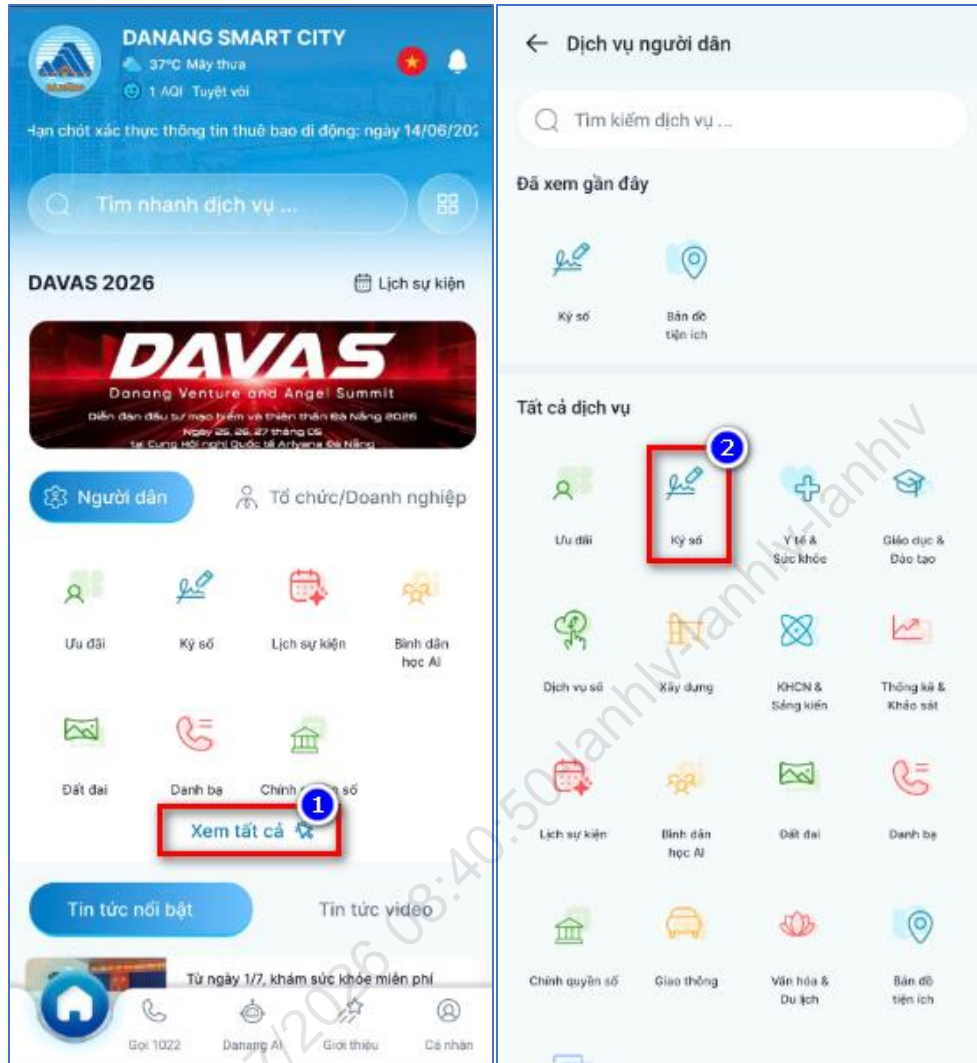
DANANG SMART CITY
37°C Mây thưa
1 AQI Tuyệt vời

Hạn chót xác thực thông tin thuê bao di động: ngày 14/06/20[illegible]

Tìm nhanh dịch vụ ...

DAVAS 2026
Lịch sự kiện

DAVAS
Danang Venture and Angel Summit
Diễn đàn đầu tư mạo hiểm và thiên thần Đà Nẵng 2026
Ngày 25, 26, 27 tháng 06
tại Cung Hội nghị Quốc tế Ariyana Đà Nẵng

Người dân
Tổ chức/Doanh nghiệp

Ưu đãi
Ký số
Lịch sự kiện
Bình dân học AI
Đất đai
Danh bạ
Chính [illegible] số

1
Xem tất cả

Tin tức nổi bật
Tin tức video

Từ ngày 1/7, khám sức khỏe miễn phí

Gọi 1022
Danang AI
Giới thiệu
Cá nhân

← Dịch vụ người dân

Tìm kiếm dịch vụ ...

Đã xem gần đây

Ký số
Bản đồ tiện ích

Tất cả dịch vụ

2

Ưu đãi
Ký số
Y tế & Sức khỏe
Giáo dục & Đào tạo
Dịch vụ số
Xây dựng
KHCN & Sáng kiến
Thống kê & Khảo sát
Lịch sự kiện
Bình dân học AI
Đất đai
Danh bạ
Chính quyền số
Giao thông
Văn hóa & Du lịch
Bản đồ tiện ích